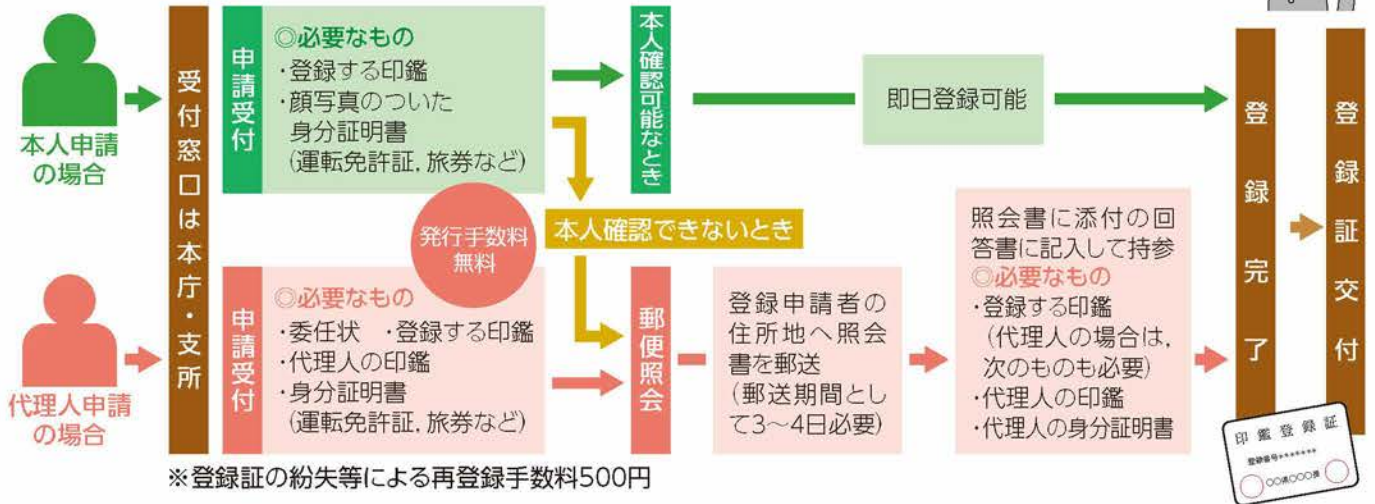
本人申請の場合

代理人申請の場合

受付窓口は本庁・支所

申請受付

◎必要なもの
・登録する印鑑
・顔写真のついた身分証明書
(運転免許証, 旅券など)

本人確認可能なとき

即日登録可能

本人確認できないとき

発行手数料無料

申請受付

◎必要なもの
・委任状　・登録する印鑑
・代理人の印鑑
・身分証明書
(運転免許証, 旅券など)

郵便照会

登録申請者の住所地へ照会書を郵送
(郵送期間として3〜4日必要)

照会書に添付の回答書に記入して持参
◎必要なもの
・登録する印鑑
(代理人の場合は, 次のものも必要)
・代理人の印鑑
・代理人の身分証明書

登録完了

登録証交付

印鑑登録証
登録番号
○○市○○○長

※登録証の紛失等による再登録手数料500円